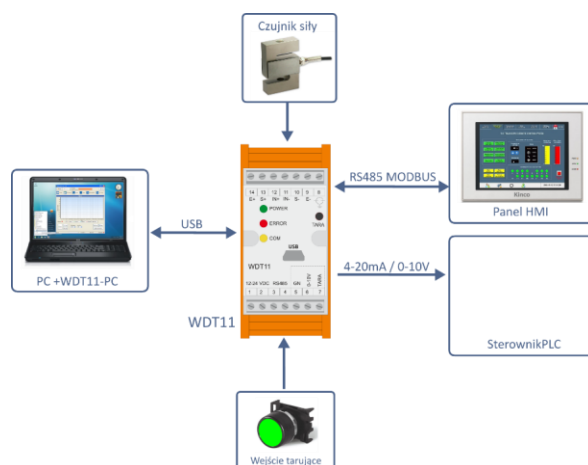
Czujnik siły

RS485 MODBUS

Panel HMI

USB

PC +WDT11-PC

14 13 12 11 10 9 8
E+ S+ IN+ IN- S- E-

POWER

ERROR

COM

TARA

USB

WDT11

12-24 VDC RS485 GN
1 2 3 4 5 6 7

4-20mA / 0-10V

WDT11

SterownikPLC

Wejście tarujące